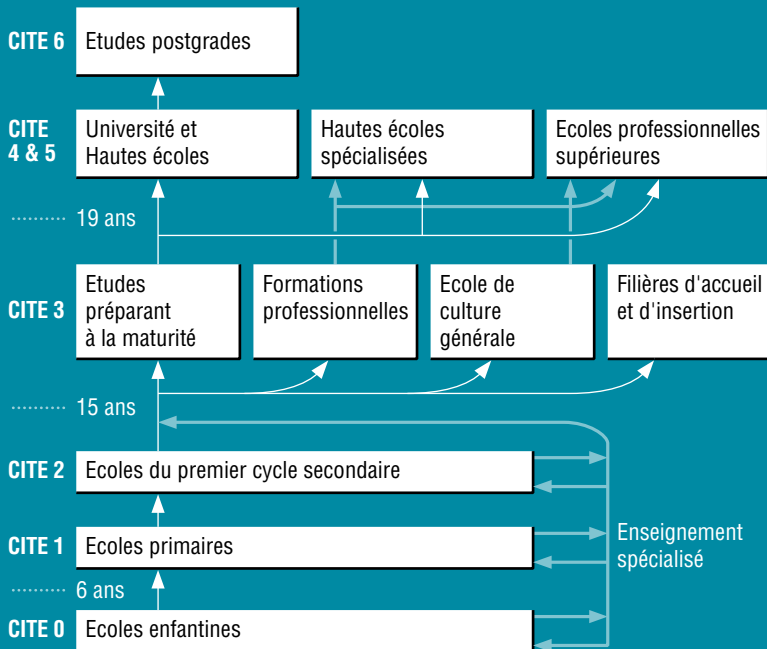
CITE 6
Etudes postgrades

CITE 4 & 5
Université et Hautes écoles
Hautes écoles spécialisées
Ecoles professionnelles supérieures

19 ans

CITE 3
Etudes préparant à la maturité
Formations professionnelles
Ecole de culture générale
Filières d'accueil et d'insertion

15 ans

CITE 2
Ecoles du premier cycle secondaire

CITE 1
Ecoles primaires

Enseignement spécialisé

6 ans

CITE 0
Ecoles enfantines